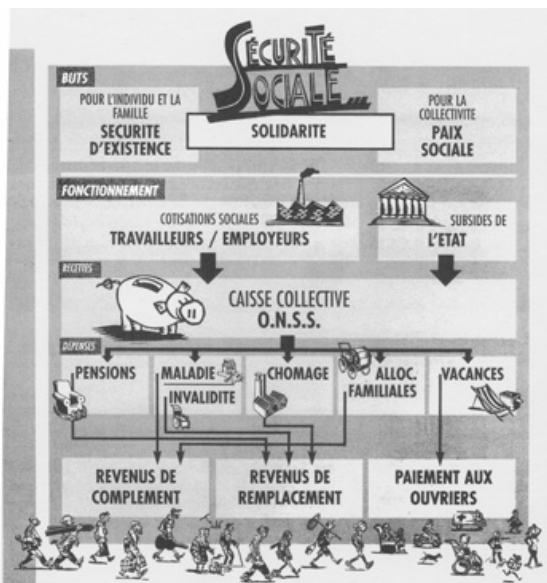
SÉCURITÉ SOCIALE

BUTS

POUR L'INDIVIDU ET LA FAMILLE
SECURITE D'EXISTENCE

SOLIDARITE

POUR LA COLLECTIVITE
PAIX SOCIALE

FONCTIONNEMENT

COTISATIONS SOCIALES
TRAVAILLEURS / EMPLOYEURS

SUBSIDES DE
L'ETAT

RECETTES

CAISSE COLLECTIVE
O.N.S.S.

DÉPENSES

PENSIONS

MALADIE
INVALIDITE

CHOMAGE

ALLOC. FAMILIALES

VACANCES

REVENUS DE COMPLEMENT

REVENUS DE REMPLACEMENT

PAIEMENT AUX OUVRIERS